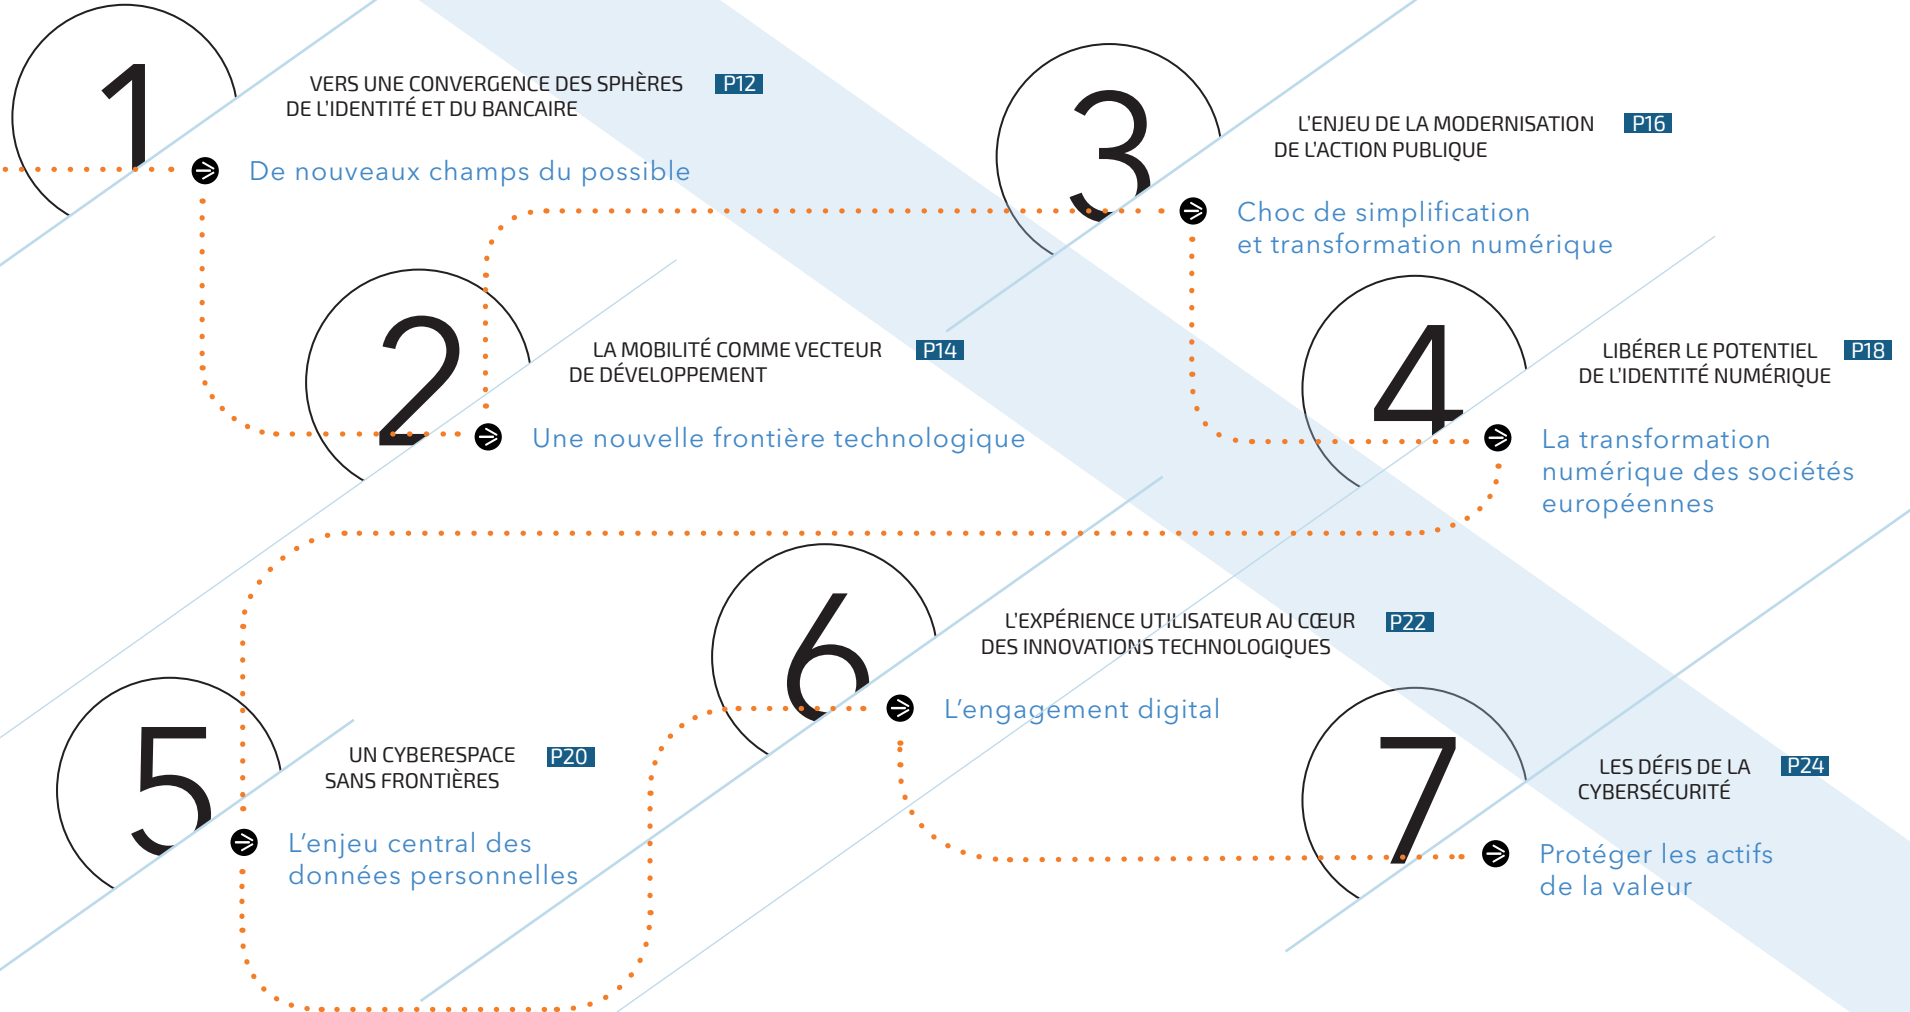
1

VERS UNE CONVERGENCE DES SPHÈRES DE L'IDENTITÉ ET DU BANCAIRE P12

De nouveaux champs du possible

2

LA MOBILITÉ COMME VECTEUR DE DÉVELOPPEMENT P14

Une nouvelle frontière technologique

3

L'ENJEU DE LA MODERNISATION DE L'ACTION PUBLIQUE P16

Choc de simplification et transformation numérique

4

LIBÉRER LE POTENTIEL DE L'IDENTITÉ NUMÉRIQUE P18

La transformation numérique des sociétés européennes

5

UN CYBERESPACE SANS FRONTIÈRES P20

L'enjeu central des données personnelles

6

L'EXPÉRIENCE UTILISATEUR AU CŒUR DES INNOVATIONS TECHNOLOGIQUES P22

L'engagement digital

7

LES DÉFIS DE LA CYBERSÉCURITÉ P24

Protéger les actifs de la valeur